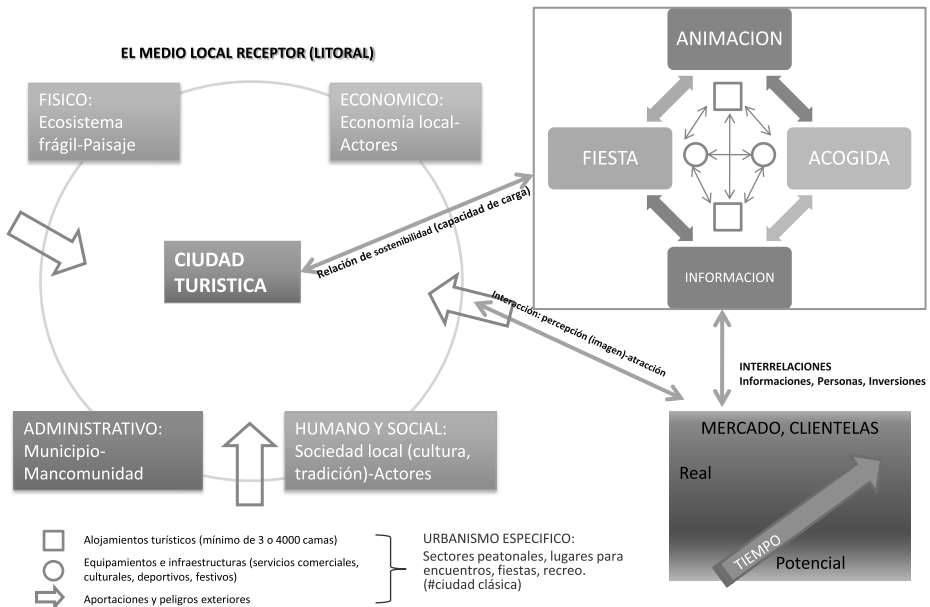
EL MEDIO LOCAL RECEPTOR (LITORAL)

FISICO: Ecosistema frágil-Paisaje

ECONOMICO: Economía local-Actores

CIUDAD TURISTICA

ADMINISTRATIVO: Municipio-Mancomunidad

HUMANO Y SOCIAL: Sociedad local (cultura, tradición)-Actores

ANIMACION

FIESTA

ACOGIDA

INFORMACION

Relación de sostenibilidad (capacidad de carga)

Interacción: percepción (imagen)-atracción

INTERRELACIONES
Informaciones, Personas, Inversiones

MERCADO, CLIENTELAS

Real

TIEMPO

Potencial

Alojamientos turísticos (mínimo de 3 o 4000 camas)

Equipamientos e infraestructuras (servicios comerciales, culturales, deportivos, festivos)

Aportaciones y peligros exteriores

URBANISMO ESPECIFICO:
Sectores peatonales, lugares para encuentros, fiestas, recreo. (#ciudad clásica)